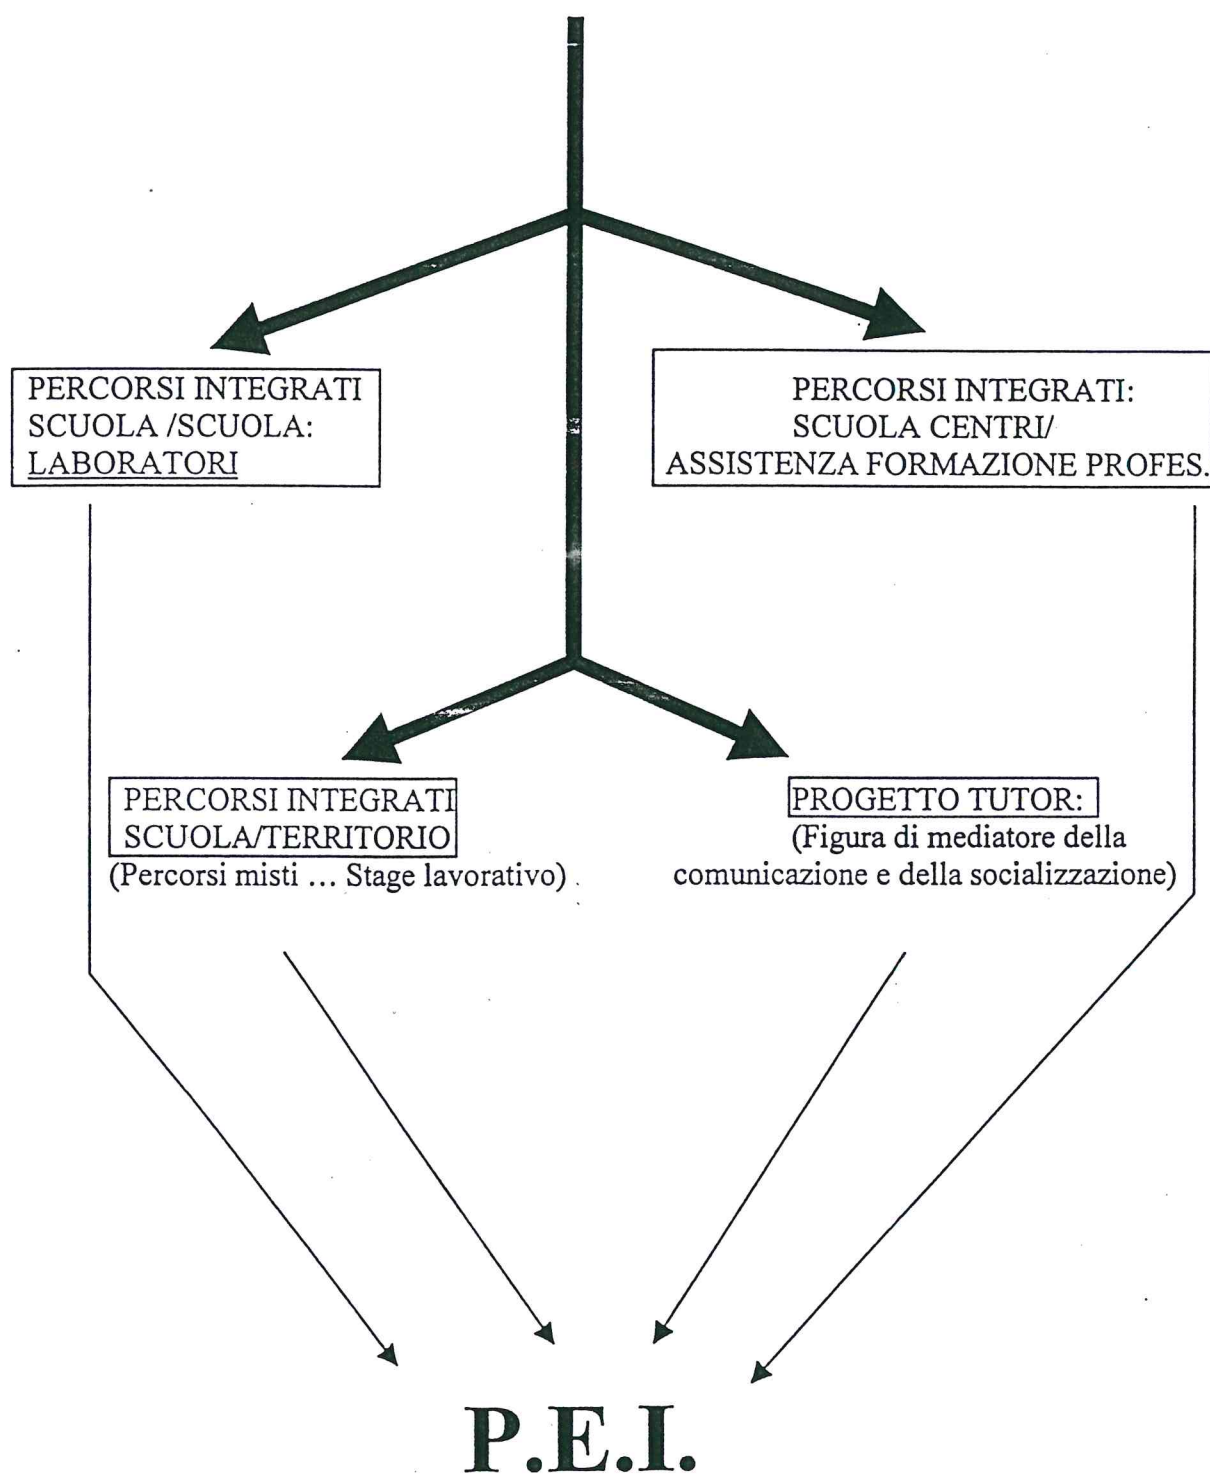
PERCORSI INTEGRATI SCUOLA /SCUOLA: LABORATORI

PERCORSI INTEGRATI: SCUOLA CENTRI/ ASSISTENZA FORMAZIONE PROFES.

PERCORSI INTEGRATI SCUOLA/TERRITORIO
(Percorsi misti ... Stage lavorativo)

PROGETTO TUTOR:
(Figura di mediatore della comunicazione e della socializzazione)

P.E.I.